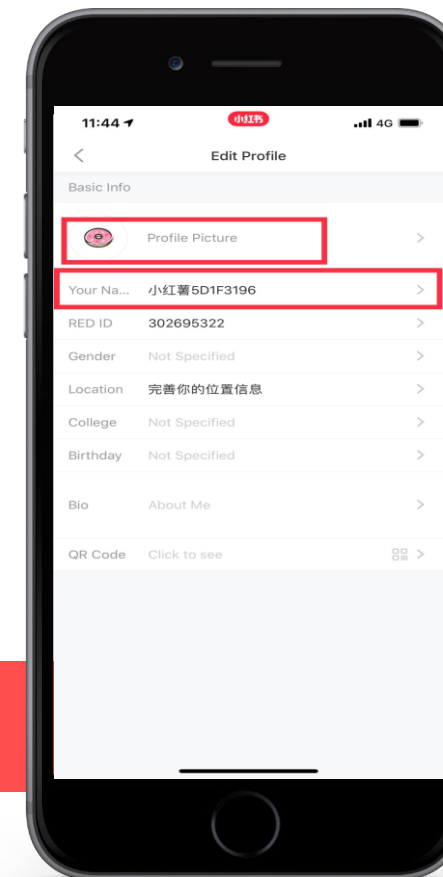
11:44
小红书
4G

Edit Profile

Basic Info

Profile Picture

Your Na... 小红薯5D1F3196

RED ID 302695322

Gender Not Specified

Location 完善你的位置信息

College Not Specified

Birthday Not Specified

Bio About Me

QR Code Click to see